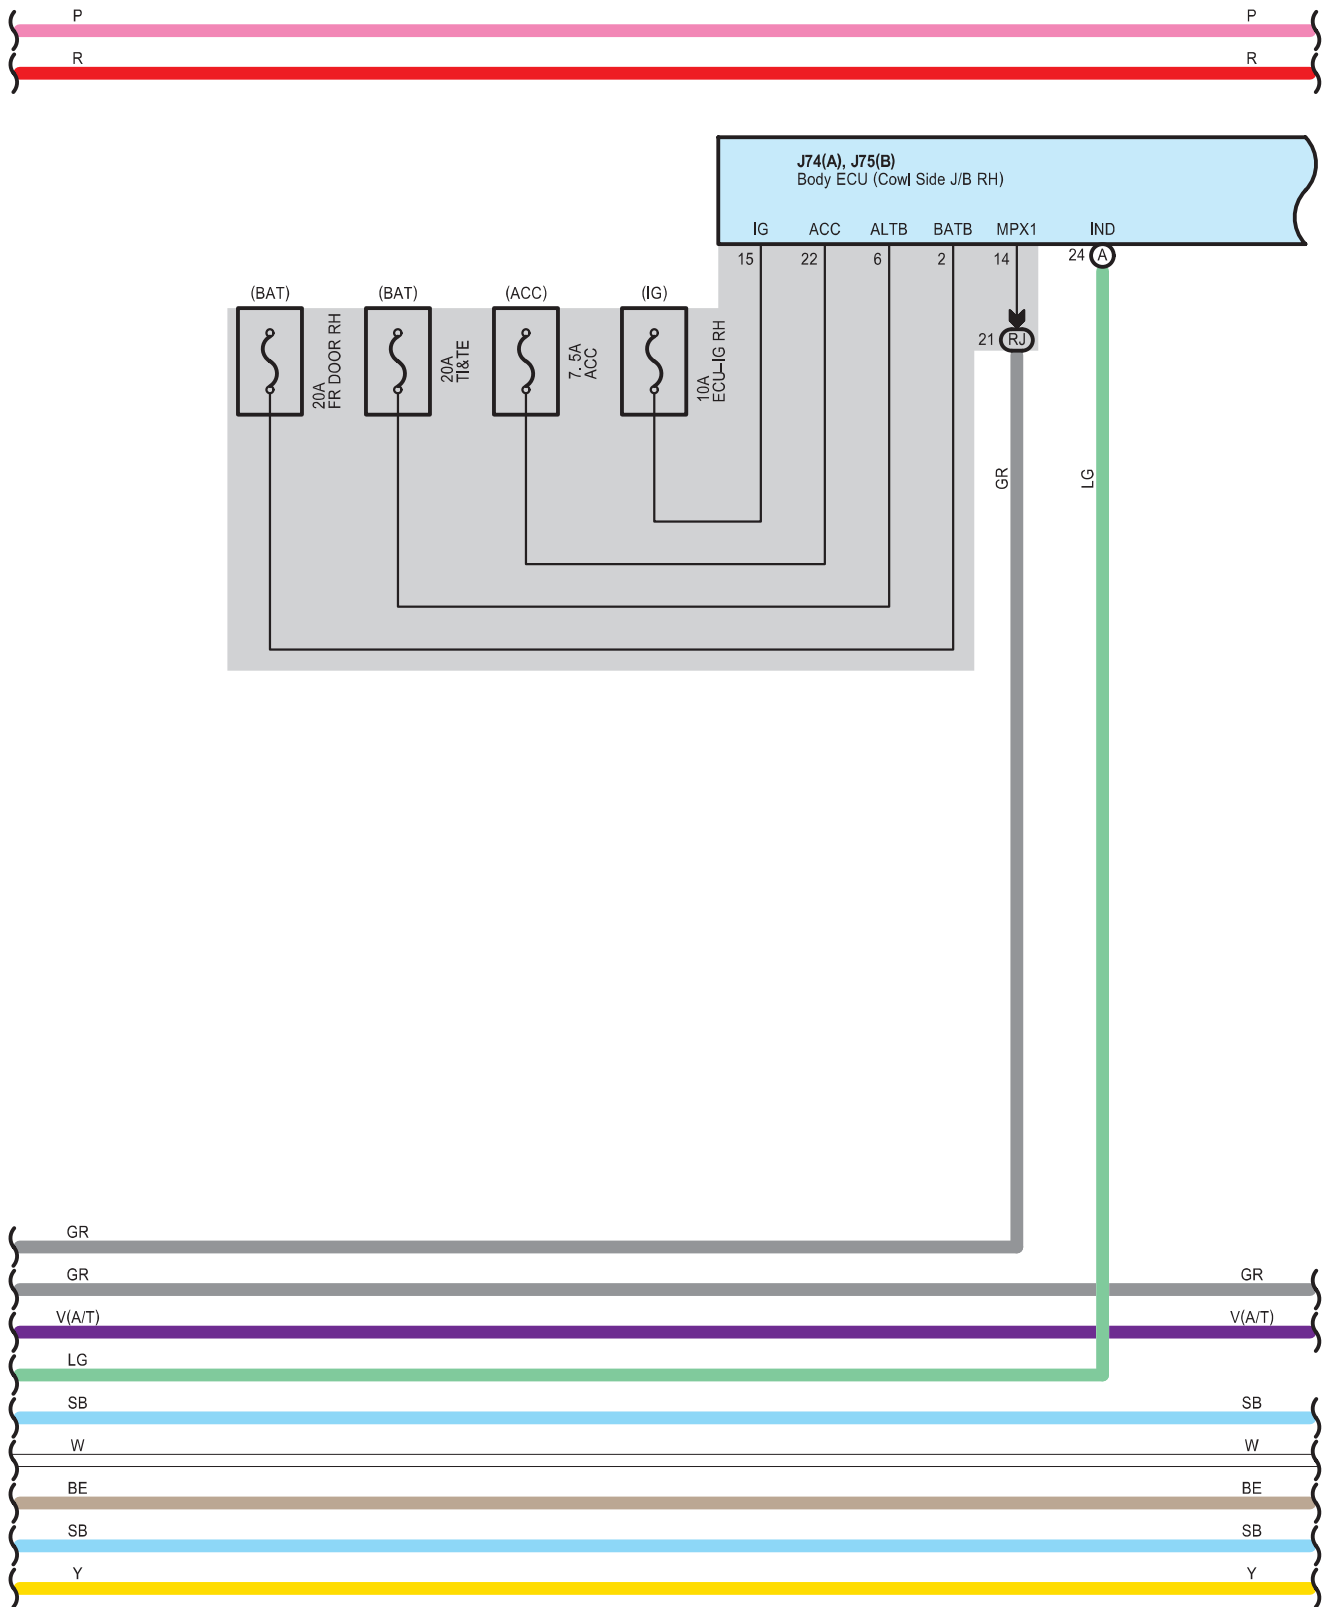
P P
R R

J74(A), J75(B)
Body ECU (Cowl Side J/B RH)

IG ACC ALTB BATB MPX1 IND

15 22 6 2 14 24 A

(BAT) (BAT) (ACC) (IG)

20A FR DOOR RH
20A TI&TE
7.5A ACC
10A ECU-IG RH

21 RJ

GR
LG

GR
GR GR
V(A/T) V(A/T)
LG
SB SB
W W
BE BE
SB SB
Y Y